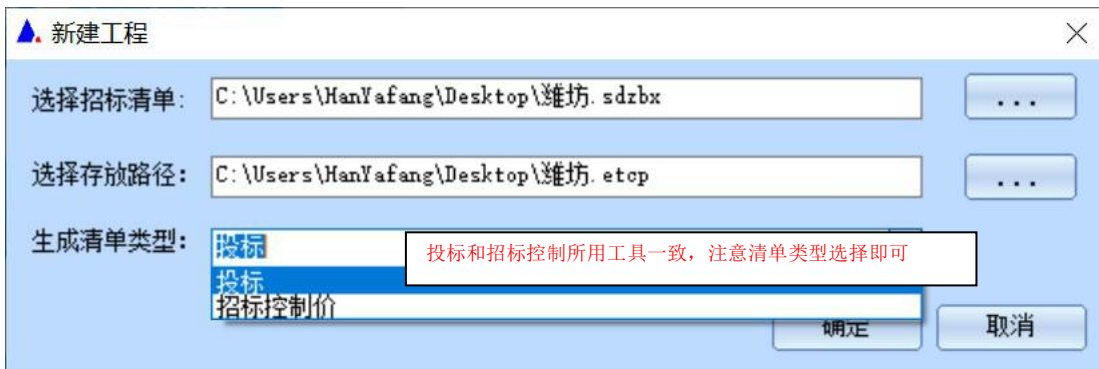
新建工程

选择招标清单: C:\Users\HanYafang\Desktop\潍坊.sdzbx ...

选择存放路径: C:\Users\HanYafang\Desktop\潍坊.etcp ...

生成清单类型: 投标

投标和招标控制所用工具一致，注意清单类型选择即可

投标
招标控制价

确定 取消